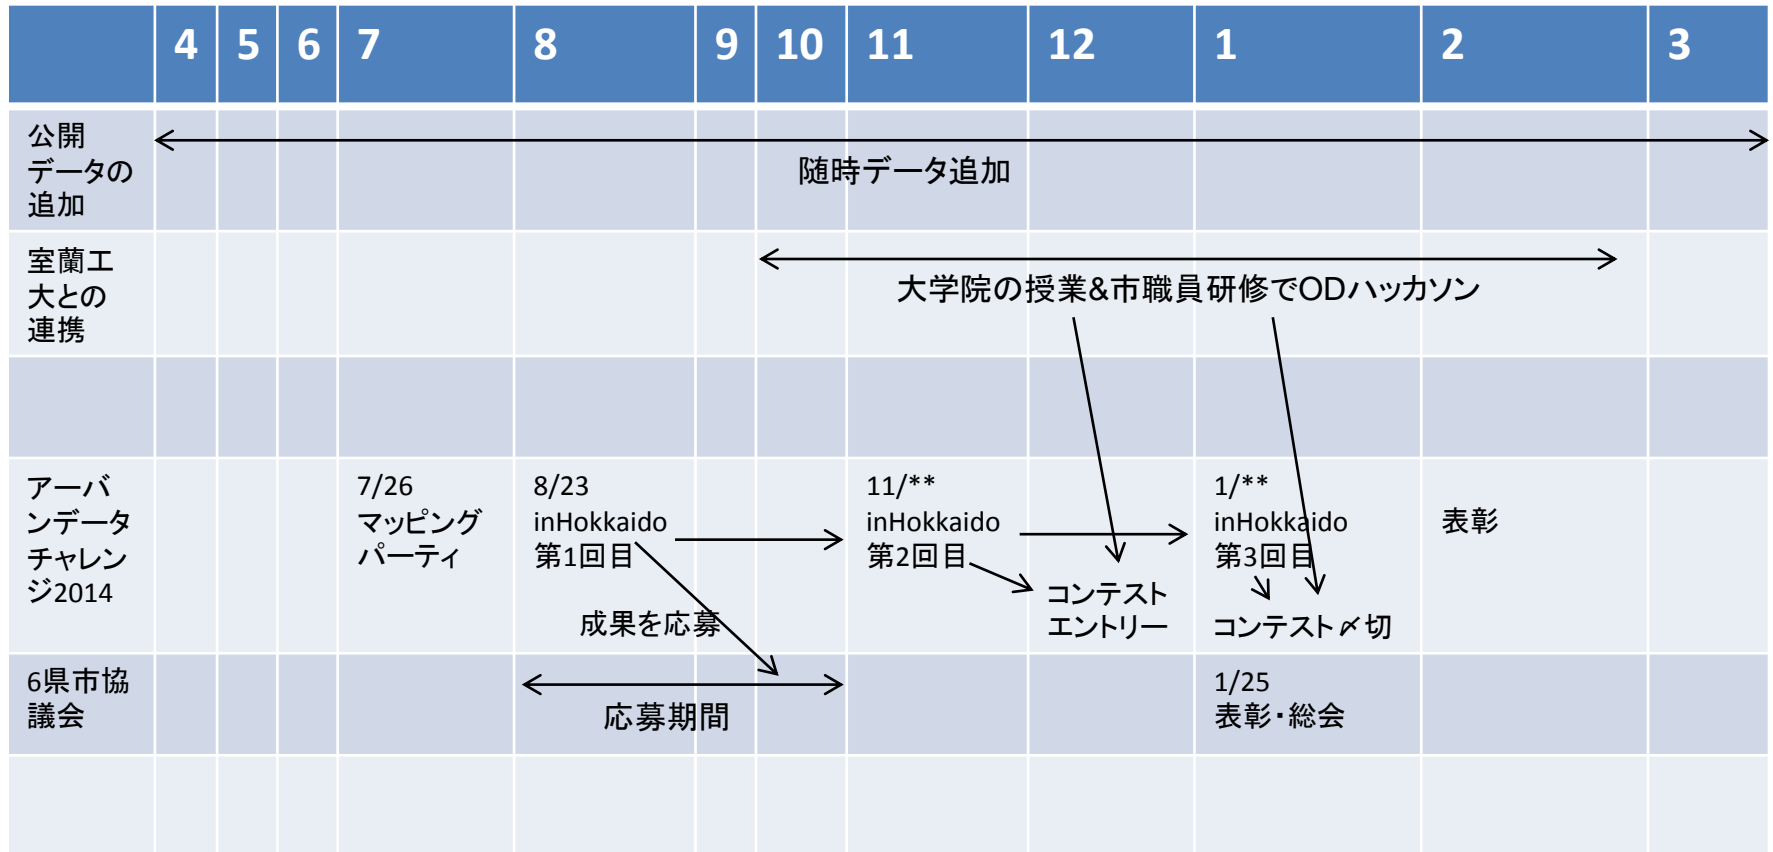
| | 4 | 5 | 6 | 7 | 8 | 9 | 10 | 11 | 12 | 1 | 2 | 3 |
|---|---|---|---|---|---|---|---|---|---|---|---|---|
| 公開データの追加 | 随時データ追加 | | | | | | | | | | | |
| 室蘭工大との連携 | | | | | | | 大学院の授業&市職員研修でODハッカソン | | | | | |
| | | | | | | | | | | | | |
| アーバンデータチャレンジ2014 | | | | 7/26 マッピングパーティ | 8/23 inHokkaido 第1回目 成果を応募 | | | 11/** inHokkaido 第2回目 | コンテストエントリー | 1/** inHokkaido 第3回目 コンテスト〆切 | 表彰 | |
| 6県市協議会 | | | | | 応募期間 | | | | | 1/25 表彰・総会 | | |
| | | | | | | | | | | | | |